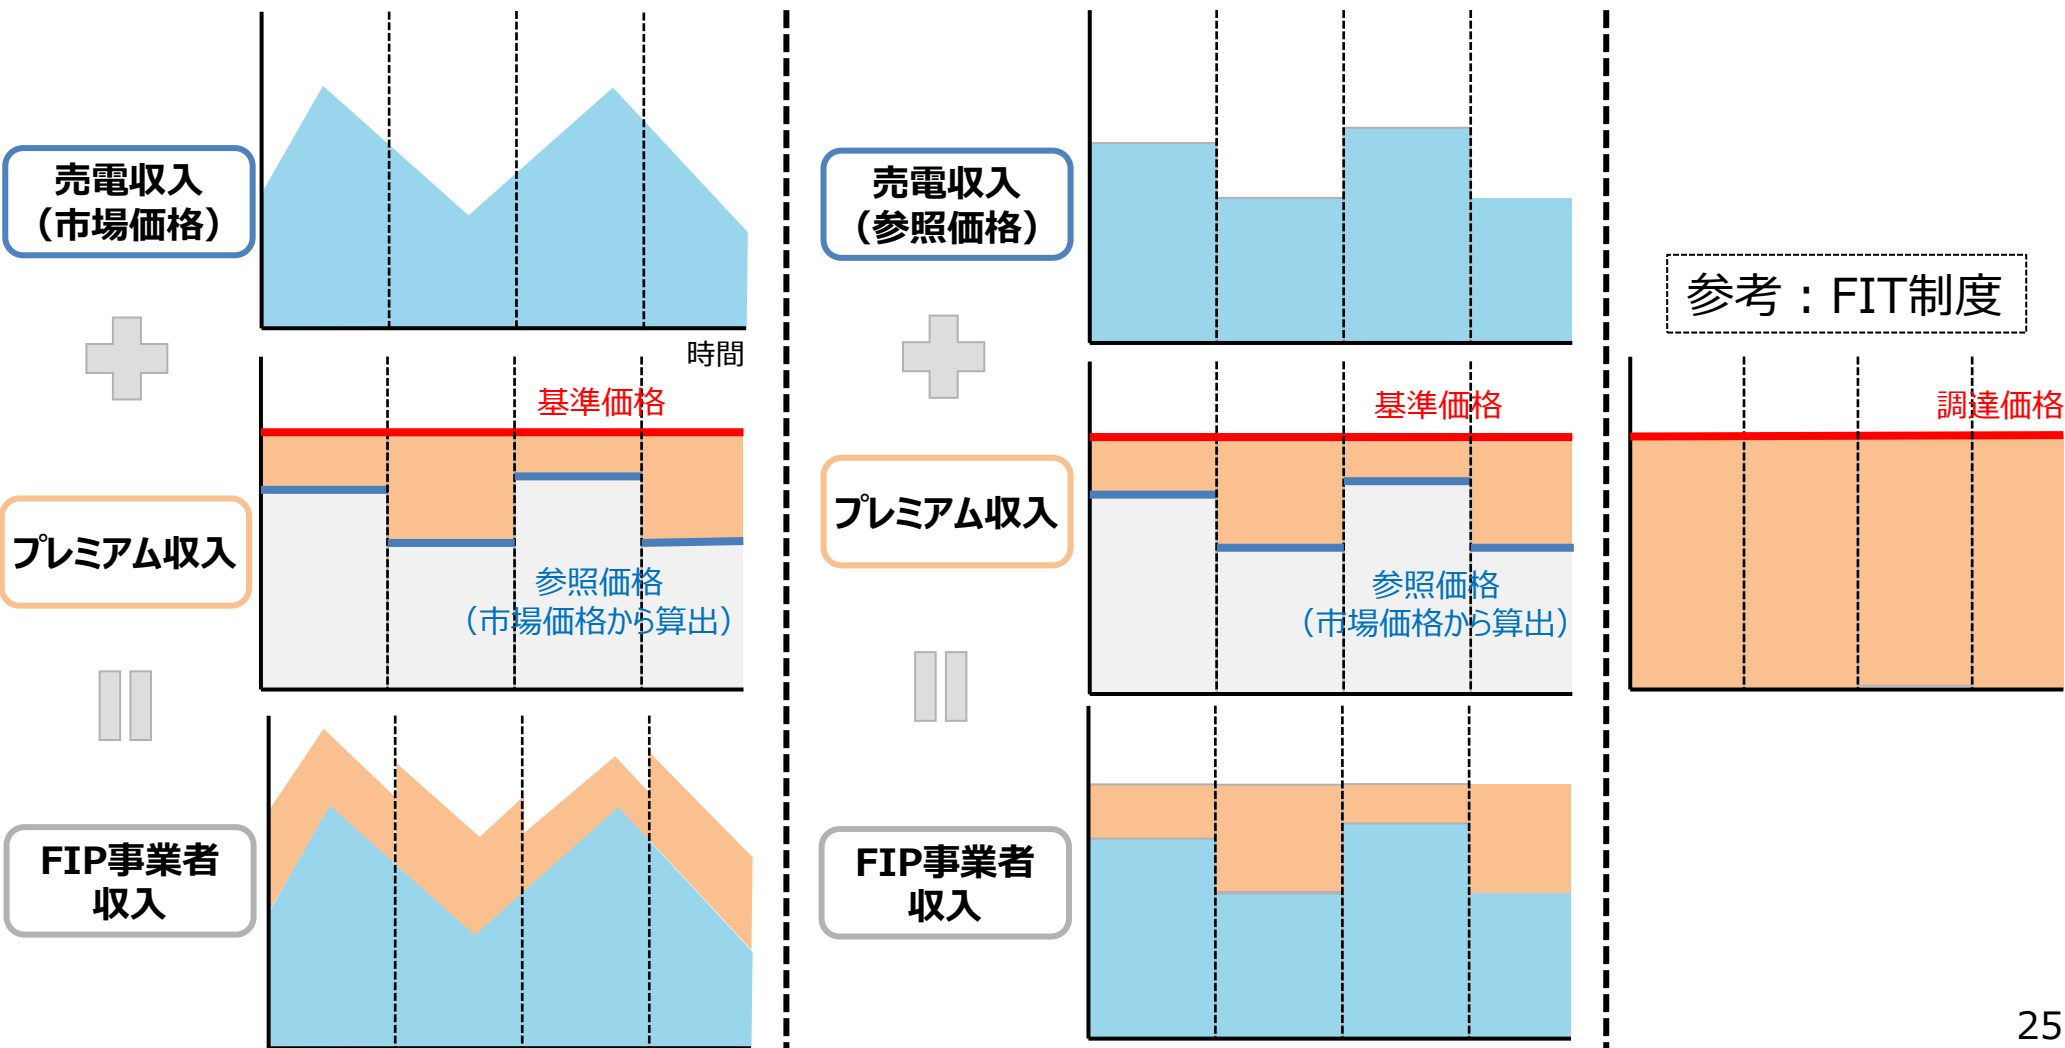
売電収入
（市場価格）

時間

プレミアム収入

基準価格

参照価格
（市場価格から算出）

FIP事業者
収入

売電収入
（参照価格）

プレミアム収入

基準価格

参照価格
（市場価格から算出）

FIP事業者
収入

参考：FIT制度

調達価格

25